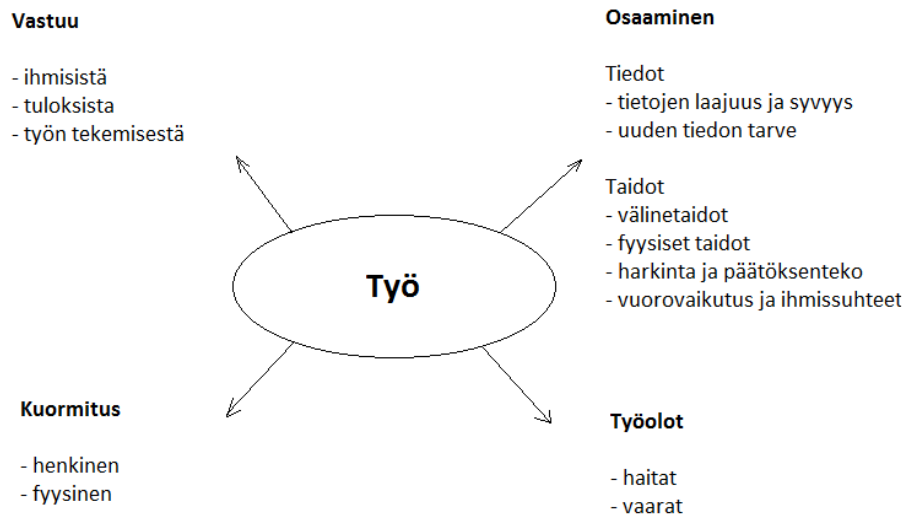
Vastuu

- ihmisistä
- tuloksista
- työn tekemisestä

Osaaminen

Tiedot
- tietojen laajuus ja syvyys
- uuden tiedon tarve

Taidot
- välinetaidot
- fyysiset taidot
- harkinta ja päätöksenteko
- vuorovaikutus ja ihmissuhteet

Työ

Kuormitus

- henkinen
- fyysinen

Työolot

- haitat
- vaarat